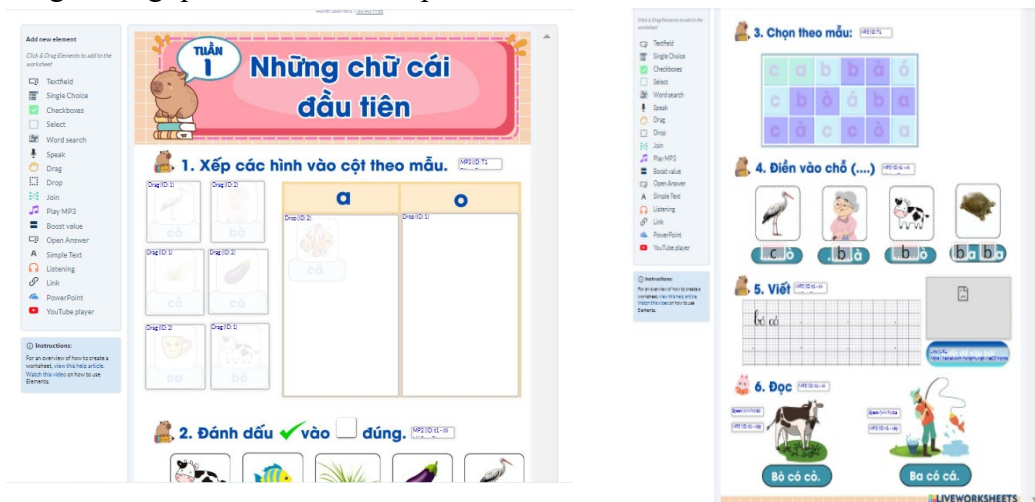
Add new element

Click & Drag Elements to add to the worksheet

Textfield
Single Choice
Checkboxes
Select
Word search
Speak
Drag
Drop
Join
Play MP3
Boost value
Open Answer
Simple Text
Listening
Link
PowerPoint
YouTube player

Instructions:
For an overview of how to create a worksheet, view this help article. Watch this video on how to use Elements.

TUẦN 1

Những chữ cái đầu tiên

1. Xếp các hình vào cột theo mẫu.

Drag (ID:1)
cò
Drag (ID:2)
bà
Drag (ID:1)
cỏ
Drag (ID:2)
cà
Drag (ID:2)
ca
Drag (ID:1)
bò

| a | o |
|---|---|
| Drop (ID:2) cá | Drop (ID:1) |

2. Đánh dấu ✓ vào ☐ đúng.

Click & Drag Elements to add to the worksheet

Textfield
Single Choice
Checkboxes
Select
Word search
Speak
Drag
Drop
Join
Play MP3
Boost value
Open Answer
Simple Text
Listening
Link
PowerPoint
YouTube player

Instructions:
For an overview of how to create a worksheet, view this help article. Watch this video on how to use Elements.

3. Chọn theo mẫu:

| c | a | b | à | ó |
|---|---|---|---|---|
| c | b | ò | á | b | a |
| c | à | c | c | ò | a |

4. Điền vào chỗ (....)

c ò
b à
b ò
b a b a

5. Viết

bò cỏ

6. Đọc

Bò có cỏ.
Ba có cá.

LIVEWORKSHEETS